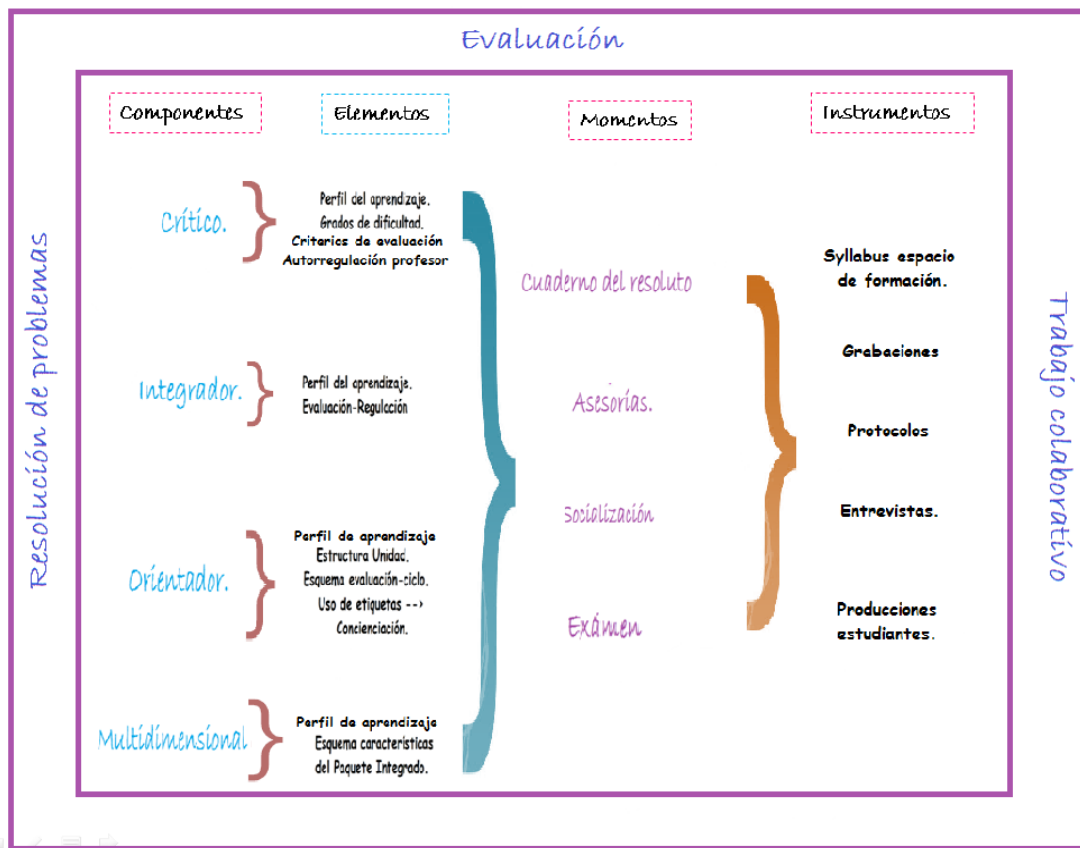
Evaluación

Resolución de problemas

Trabajo colaborativo

Componentes

Elementos

Momentos

Instrumentos

Crítico.

Perfil del aprendizaje.
Grados de dificultad.
Criterios de evaluación
Autorregulación profesor

Integrador.

Perfil del aprendizaje.
Evaluación-Regulación

Orientador.

Perfil de aprendizaje
Estructura Unidad.
Esquema evaluación-ciclo.
Uso de etiquetas -->
Concienciación.

Multidimensional

Perfil de aprendizaje
Esquema características
del Paquete Integrado.

Cuaderno del resoluto

Asesorías.

Socialización

Exámen

Syllabus espacio
de formación.

Grabaciones

Protocolos

Entrevistas.

Producciones
estudiantes.